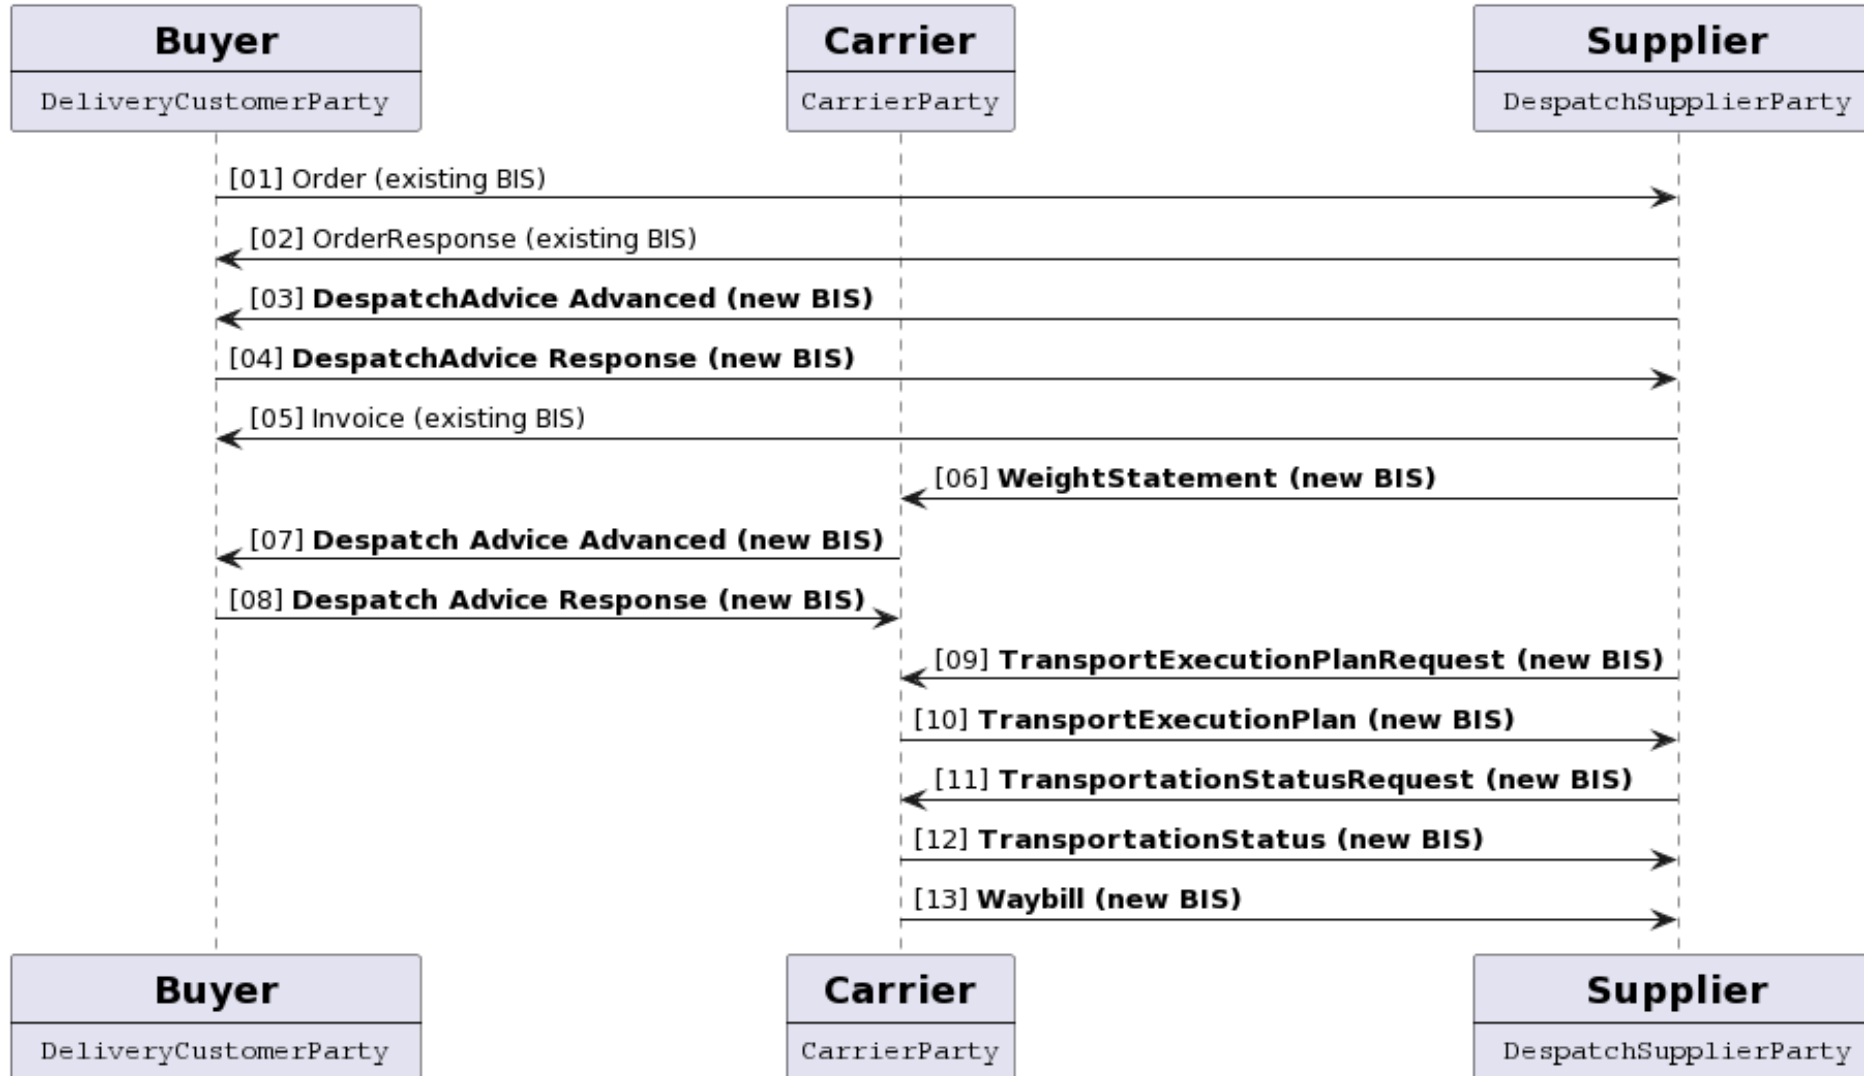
Buyer
DeliveryCustomerParty

Carrier
CarrierParty

Supplier
DespatchSupplierParty

[01] Order (existing BIS)

[02] OrderResponse (existing BIS)

[03] **DespatchAdvice Advanced (new BIS)**

[04] **DespatchAdvice Response (new BIS)**

[05] Invoice (existing BIS)

[06] **WeightStatement (new BIS)**

[07] **Despatch Advice Advanced (new BIS)**

[08] **Despatch Advice Response (new BIS)**

[09] **TransportExecutionPlanRequest (new BIS)**

[10] **TransportExecutionPlan (new BIS)**

[11] **TransportationStatusRequest (new BIS)**

[12] **TransportationStatus (new BIS)**

[13] **Waybill (new BIS)**

Buyer
DeliveryCustomerParty

Carrier
CarrierParty

Supplier
DespatchSupplierParty